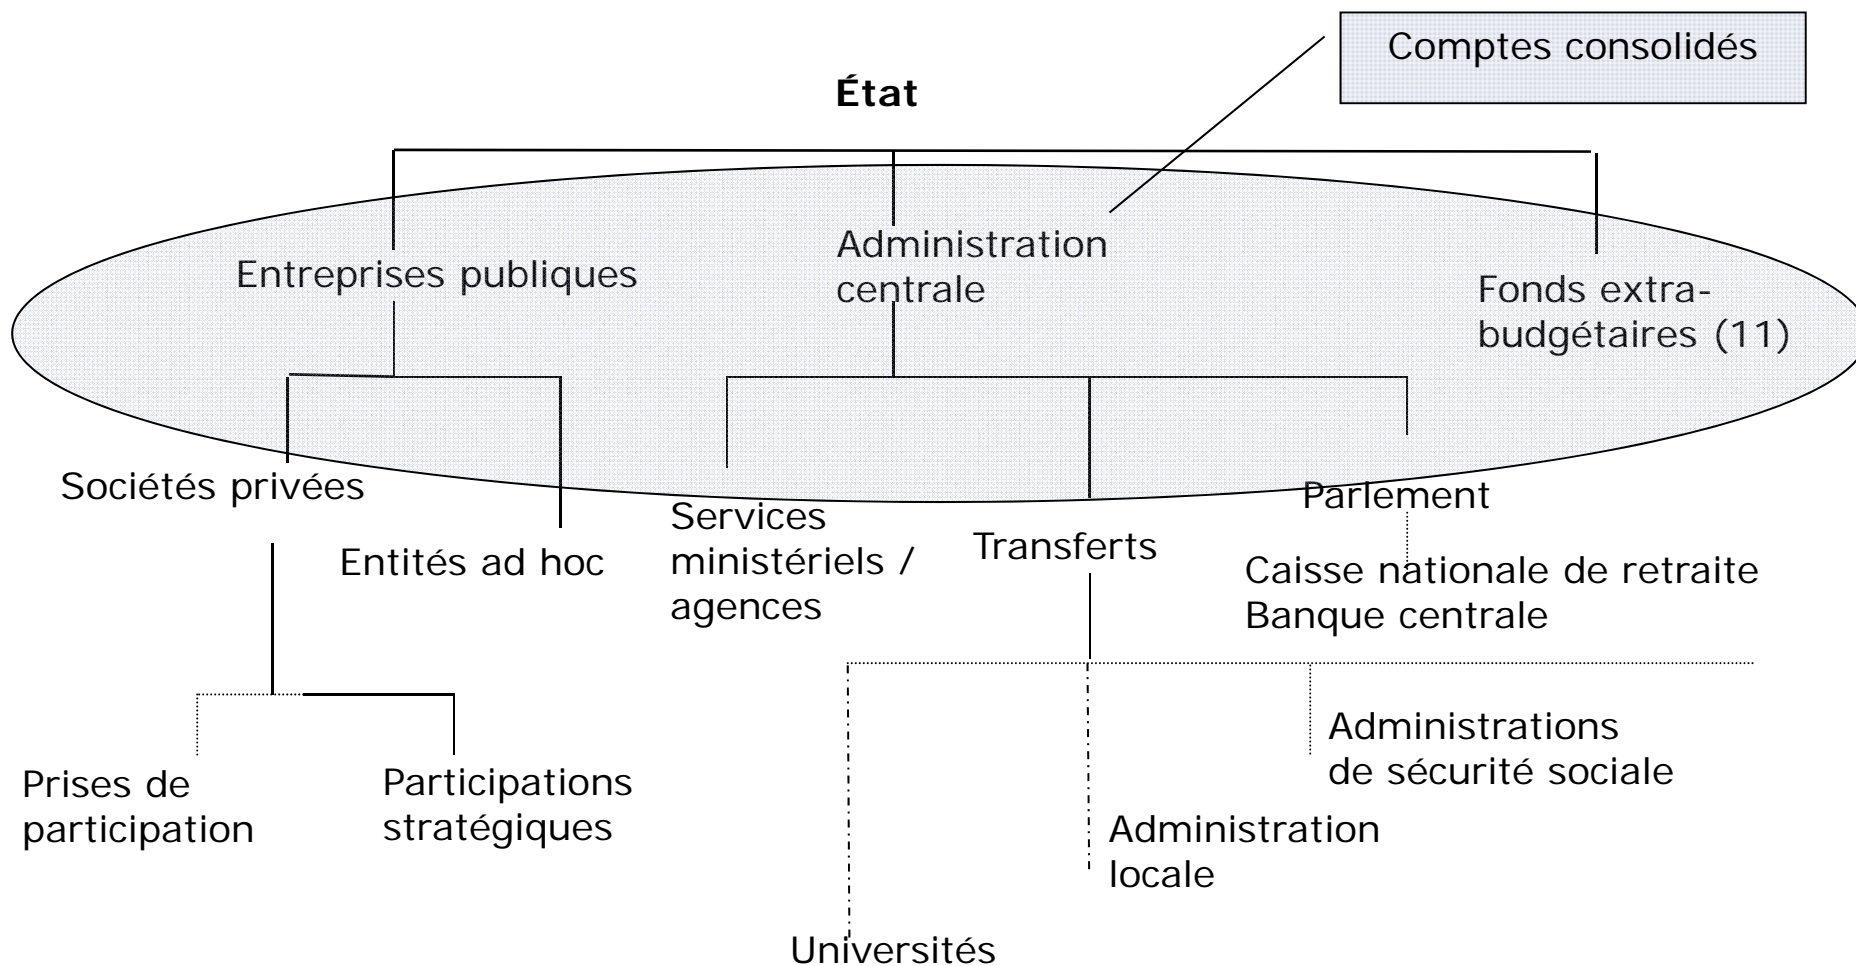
Comptes consolidés

**État**

Entreprises publiques

Administration centrale

Fonds extra-budgétaires (11)

Sociétés privées

Entités ad hoc

Services ministériels / agences

Transferts

Parlement

Caisse nationale de retraite
Banque centrale

Prises de participation

Participations stratégiques

Administrations de sécurité sociale

Administration locale

Universités